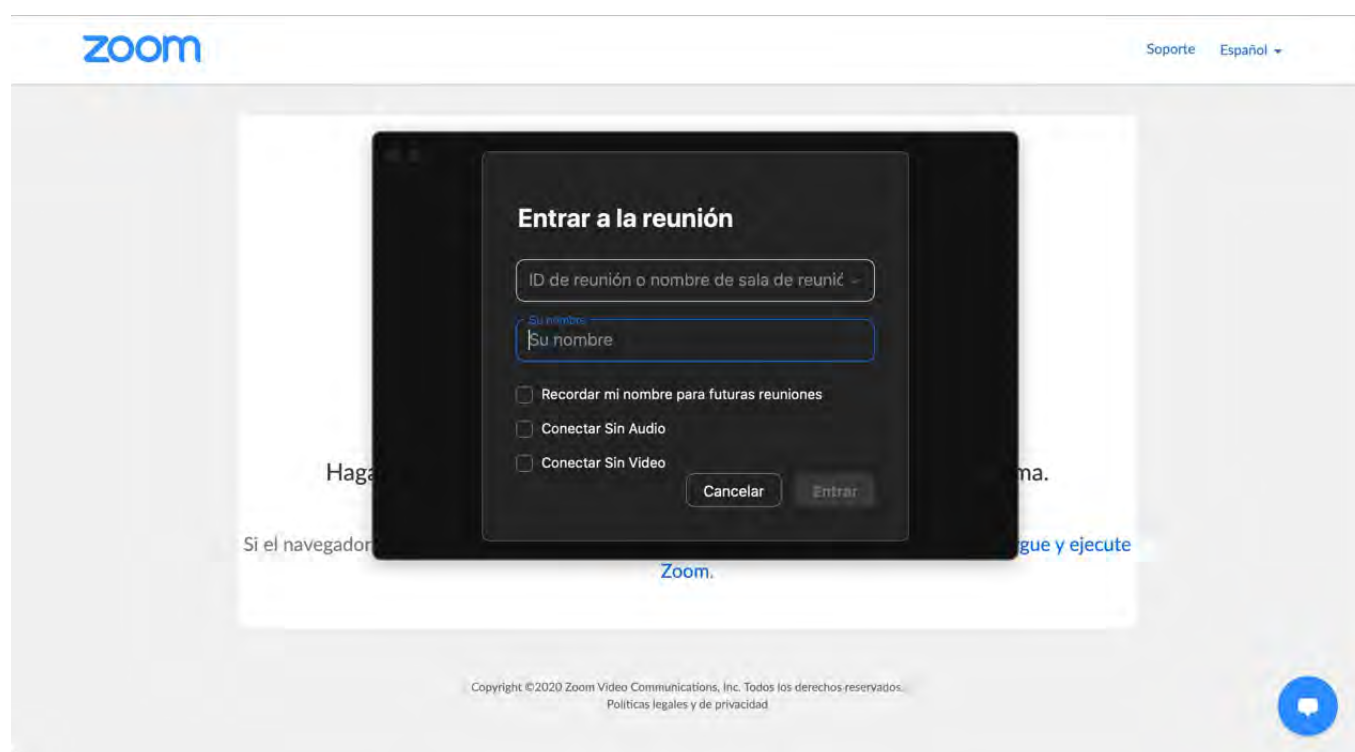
zoom

Soporte Español

Entrar a la reunión

ID de reunión o nombre de sala de reunic

Su nombre
Su nombre

Recordar mi nombre para futuras reuniones

Conectar Sin Audio

Conectar Sin Video

Cancelar Entrar

Haga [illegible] ma.

Si el navegador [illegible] gue y ejecute Zoom.

Copyright ©2020 Zoom Video Communications, Inc. Todos los derechos reservados.
Políticas legales y de privacidad